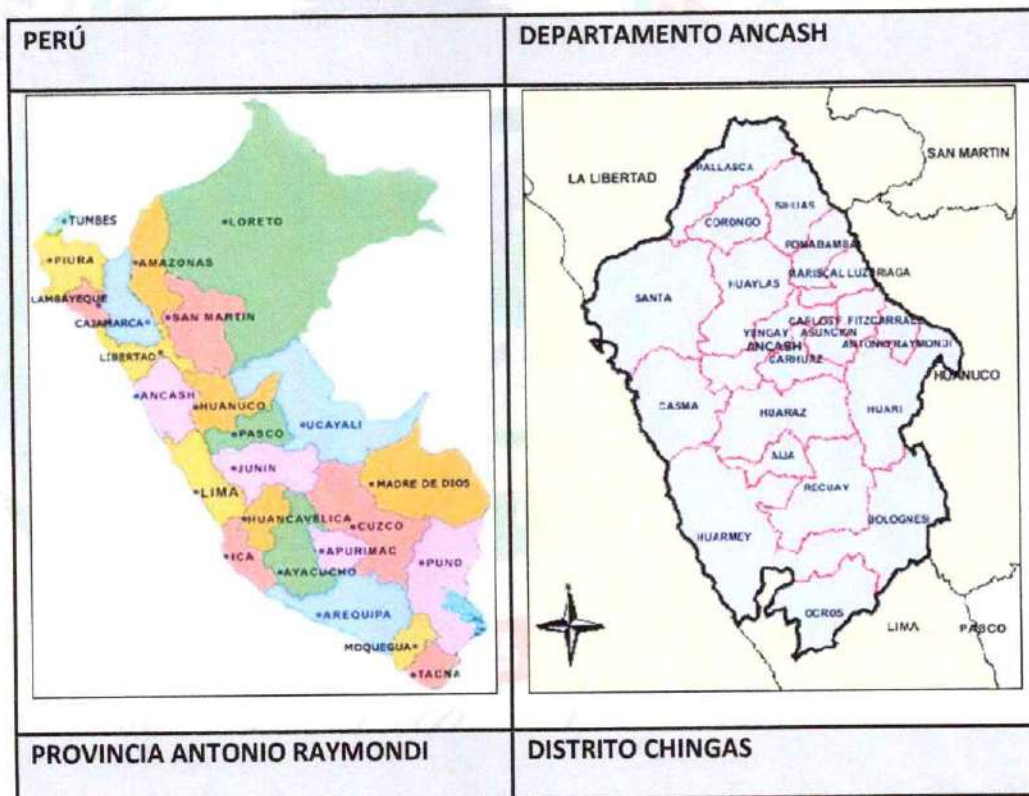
| PERÚ | DEPARTAMENTO ANCASH |
|---|---|
| TUMBES LORETO PIURA AMAZONAS LAMBAYEQUE CAJAMARCA SAN MARTIN LIBERTAD ANCASH HUANUCO PASCO UCAYALI JUNIN LIMA MADRE DE DIOS HUANCAVELICA CUZCO ICA APURIMAC AYACUCHO PUNO AREQUIPA MOQUEGUA TACNA | LA LIBERTAD PALLASCA SAN MARTIN SIHUAS CORONGO POMABAMBA HUAYLAS MARISCAL LUZURIAGA SANTA CARLOS F. FITZCARRALD YUNGAY ASUNCION ANCASH ANTONIO RAYMONDI CARHUAZ HUANUCO CASMA HUARAZ HUARI AIJA RECUAY HUARMEY BOLOGNESI OCROS LIMA PASCO |
| PROVINCIA ANTONIO RAYMONDI | DISTRITO CHINGAS |